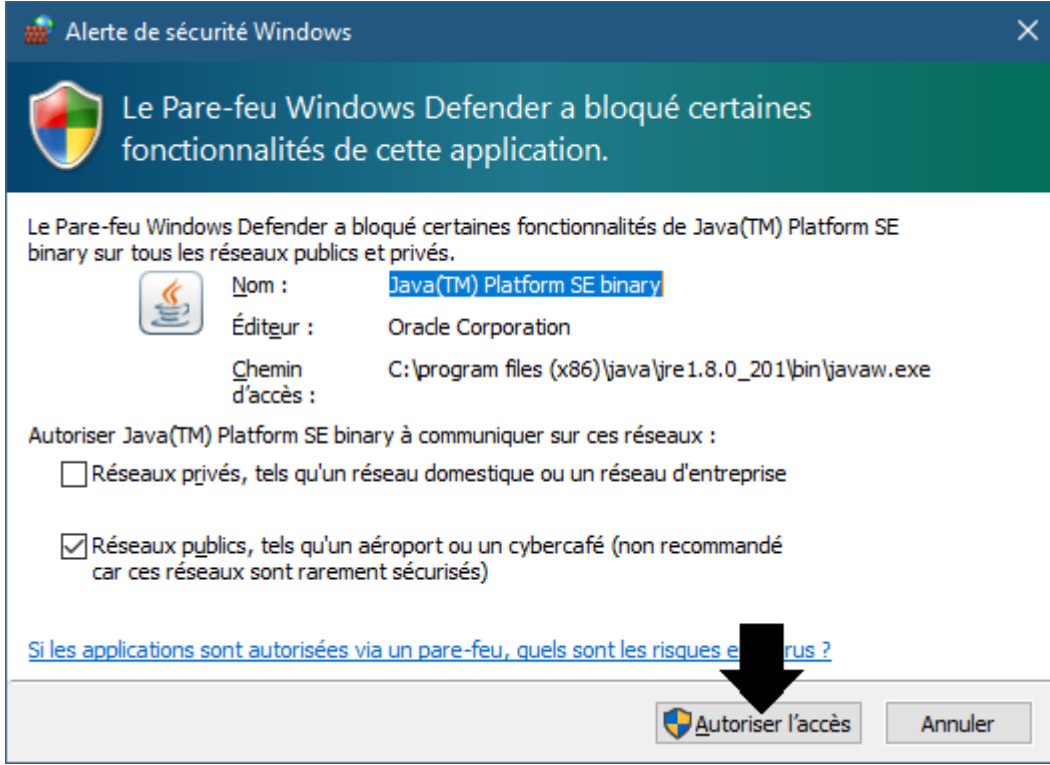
Alerte de sécurité Windows

Le Pare-feu Windows Defender a bloqué certaines fonctionnalités de cette application.

Le Pare-feu Windows Defender a bloqué certaines fonctionnalités de Java(TM) Platform SE binary sur tous les réseaux publics et privés.

Nom : Java(TM) Platform SE binary

Éditeur : Oracle Corporation

Chemin d'accès : C:\program files (x86)\java\jre1.8.0_201\bin\javaw.exe

Autoriser Java(TM) Platform SE binary à communiquer sur ces réseaux :

Réseaux privés, tels qu'un réseau domestique ou un réseau d'entreprise

Réseaux publics, tels qu'un aéroport ou un cybercafé (non recommandé car ces réseaux sont rarement sécurisés)

Si les applications sont autorisées via un pare-feu, quels sont les risques e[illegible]rus ?

Autoriser l'accès Annuler